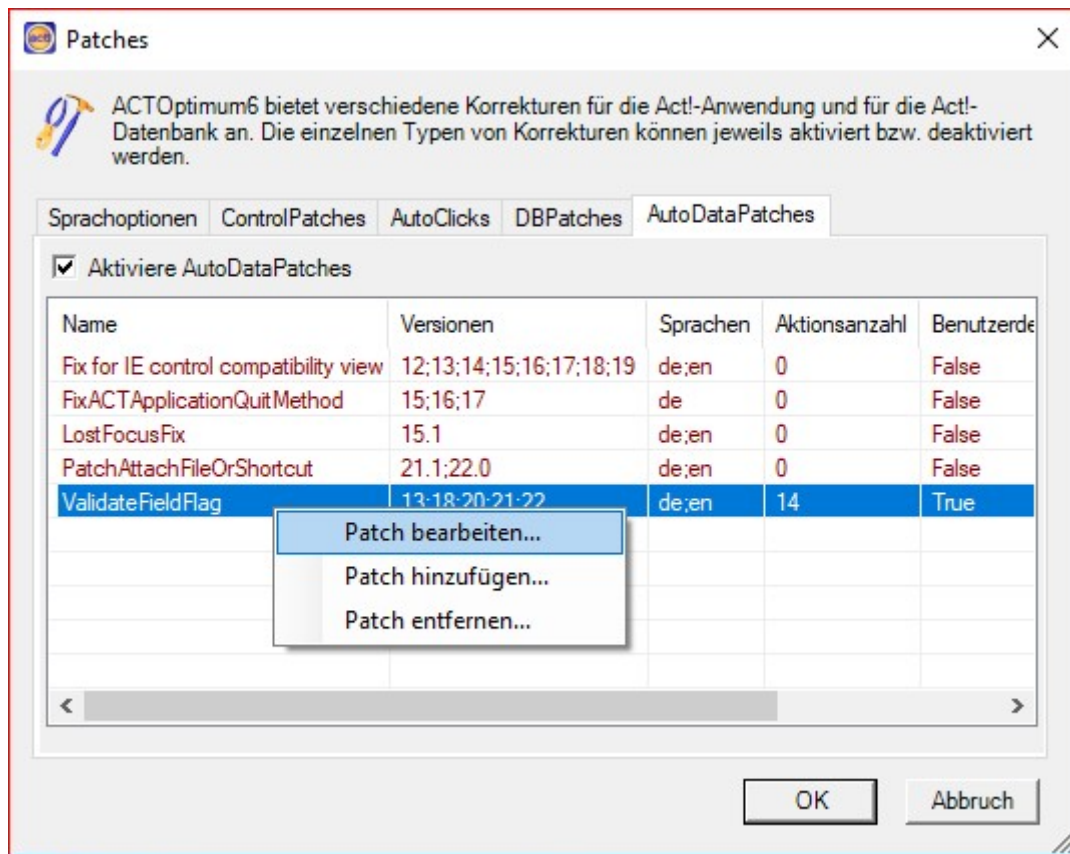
Patches

ACTOptimum6 bietet verschiedene Korrekturen für die Act!-Anwendung und für die Act!-Datenbank an. Die einzelnen Typen von Korrekturen können jeweils aktiviert bzw. deaktiviert werden.

Sprachoptionen | ControlPatches | AutoClicks | DBPatches | AutoDataPatches

Aktiviere AutoDataPatches

| Name | Versionen | Sprachen | Aktionsanzahl | Benutzerde |
|---|---|---|---|---|
| Fix for IE control compatibility view | 12;13;14;15;16;17;18;19 | de;en | 0 | False |
| FixACTApplicationQuitMethod | 15;16;17 | de | 0 | False |
| LostFocusFix | 15.1 | de;en | 0 | False |
| PatchAttachFileOrShortcut | 21.1;22.0 | de;en | 0 | False |
| ValidateFieldFlag | 13;18;20;21;22 | de;en | 14 | True |

Patch bearbeiten...
Patch hinzufügen...
Patch entfernen...

OK
Abbruch